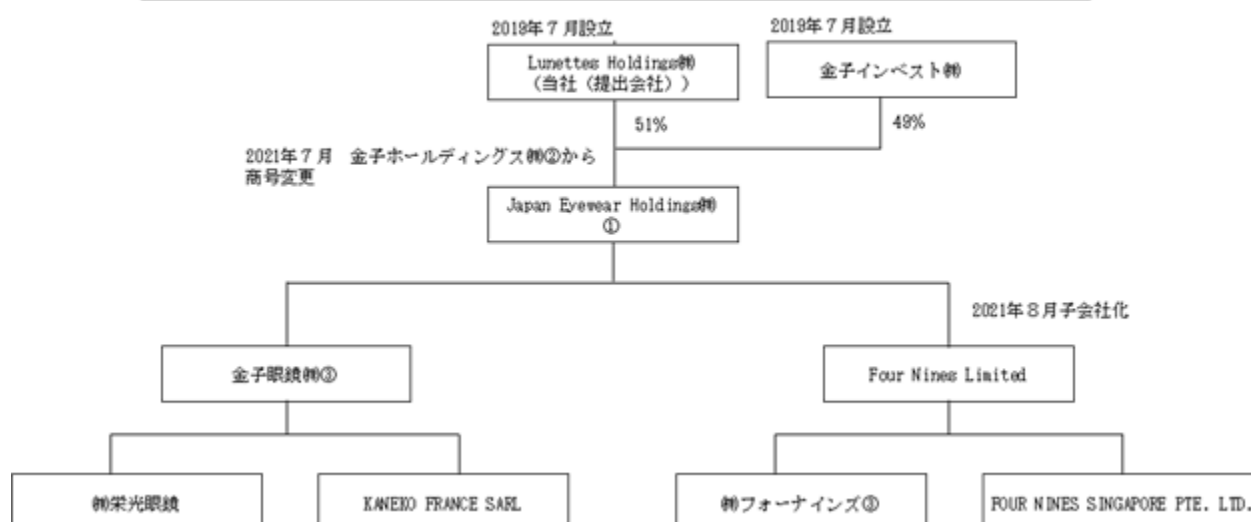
2019年７月設立

Lunettes Holdings㈱
（当社（提出会社））

2019年７月設立

金子インベスト㈱

51%

49%

2021年７月 金子ホールディングス㈱②から商号変更

Japan Eyewear Holdings㈱
①

2021年８月子会社化

金子眼鏡㈱③

Four Nines Limited

㈱栄光眼鏡

KANEKO FRANCE SARL

㈱フォーナインズ③

FOUR NINES SINGAPORE PTE. LTD.